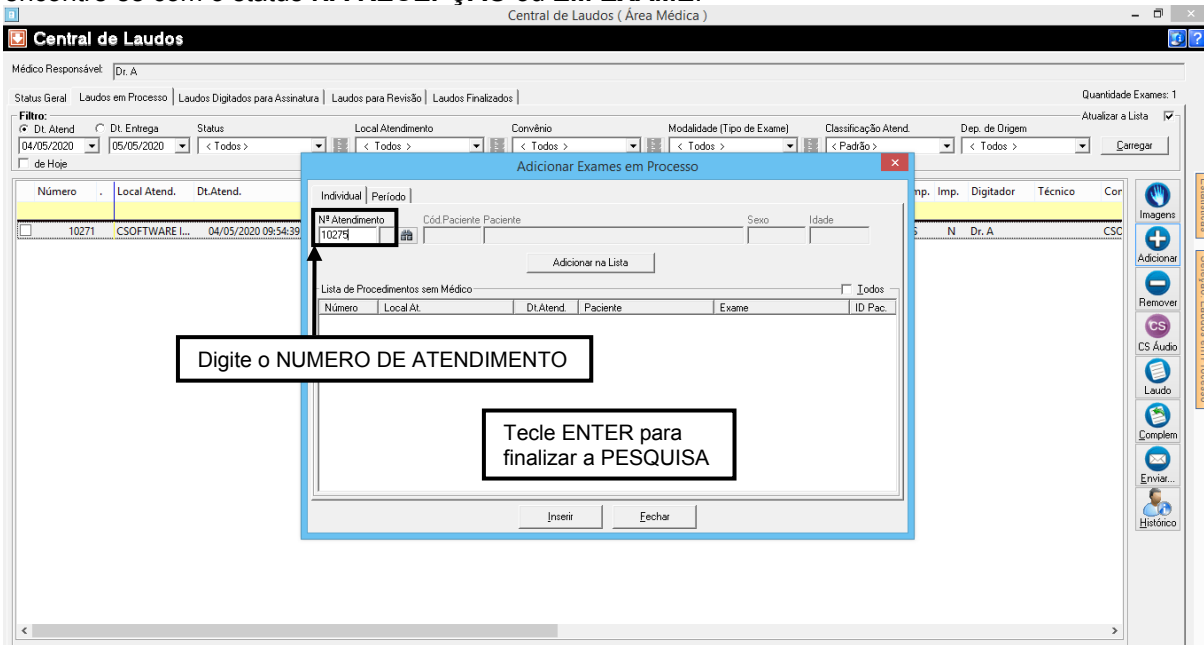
encontre-se com o status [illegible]

Central de Laudos ( Área Médica )

Central de Laudos

Médico Responsável: Dr. A

Status Geral | Laudos em Processo | Laudos Digitados para Assinatura | Laudos para Revisão | Laudos Finalizados

Quantidade Exames: 1

Filtro:
Dt. Atend | Dt. Entrega | Status | Local Atendimento | Convênio | Modalidade (Tipo de Exame) | Classificação Atend. | Dep. de Origem

Atualizar a Lista

04/05/2020 | 05/05/2020 | < Todos > | < Todos > | < Todos > | < Todos > | < Padrão > | < Todos >

Carregar

de Hoje

| Número | . | Local Atend. | Dt.Atend. | mp. | Imp. | Digitador | Técnico | Cor |
|---|---|---|---|---|---|---|---|---|
| 10271 | | CSOFTWARE I... | 04/05/2020 09:54:39 | S | N | Dr. A | | CSC |

Imagens
Adicionar
Remover
CS Áudio
Laudo
Complem
Enviar...
Histórico

Adicionar Exames em Processo

Individual | Período

Nº Atendimento
10275
Cód.Paciente Paciente
Sexo
Idade

Adicionar na Lista

Lista de Procedimentos sem Médico
Todos

| Número | Local At. | Dt.Atend. | Paciente | Exame | ID Pac. |
|---|---|---|---|---|---|

Digite o NUMERO DE ATENDIMENTO

Tecle ENTER para finalizar a PESQUISA

Inserir
Fechar